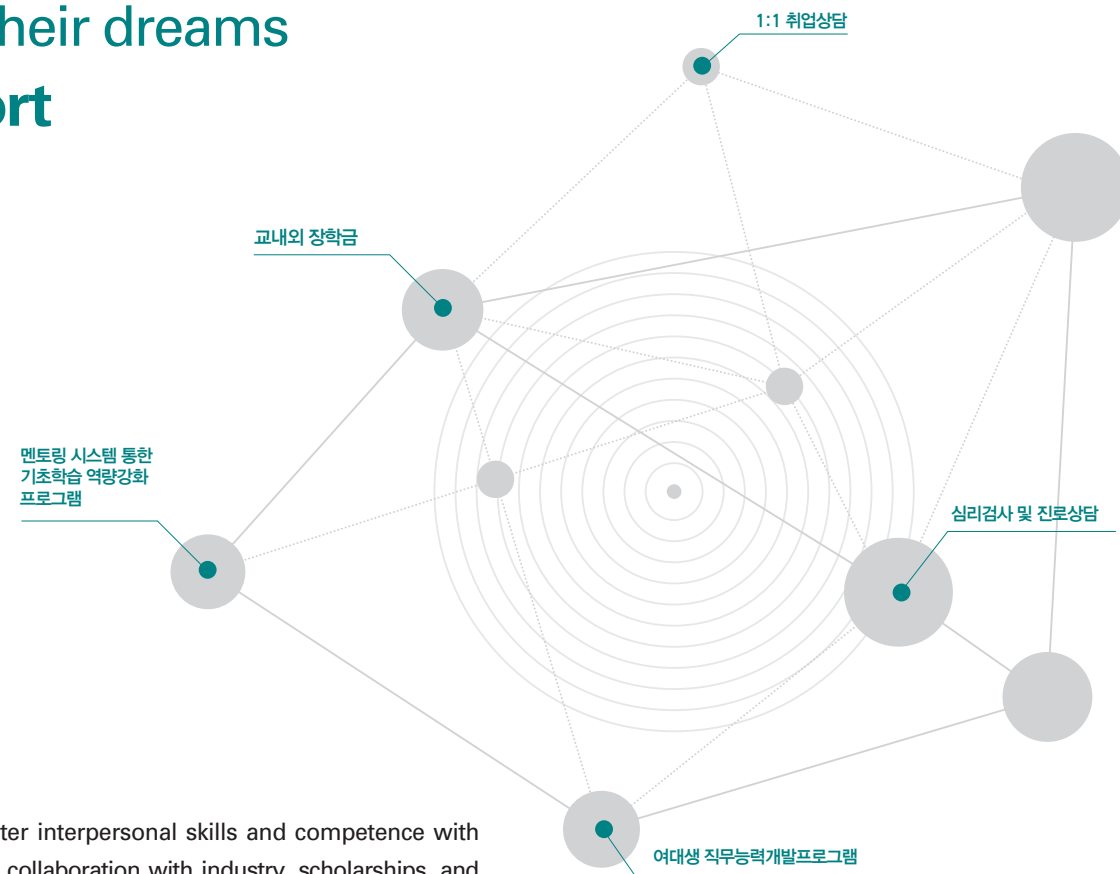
heir dreams
ort

1:1 취업상담

교내외 장학금

멘토링 시스템 통한 기초학습 역량강화 프로그램

심리검사 및 진로상담

여대생 직무능력개발프로그램

ter interpersonal skills and competence with collaboration with industry, scholarships, and